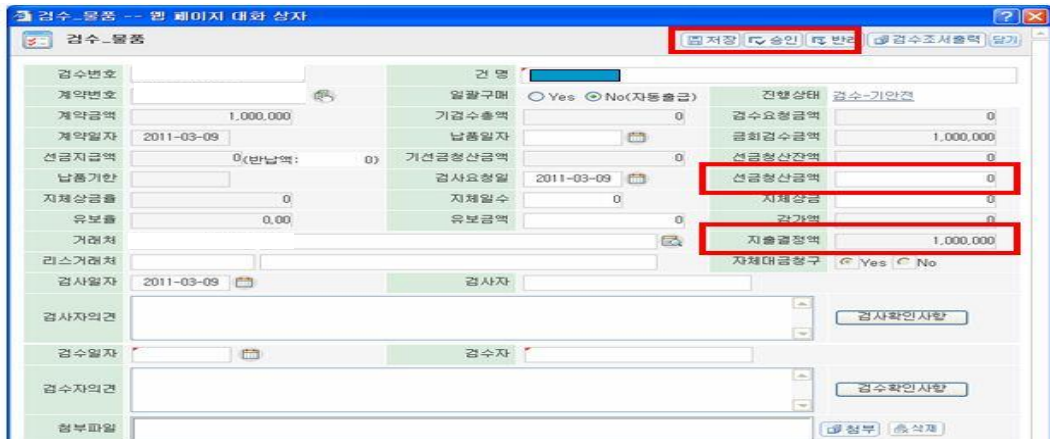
검수_물품 -- 웹 페이지 대화 상자

검수_물품

저장 승인 반려 검수조서출력 닫기

| | | | | | |
|---|---|---|---|---|---|
| 검수번호 | | 건 명 | | | |
| 계약번호 | | 일괄구매 | ○Yes ⊙No(자동출금) | 진행상태 | 검수-기안전 |
| 계약금액 | 1,000,000 | 기검수총액 | 0 | 검수요청금액 | 0 |
| 계약일자 | 2011-03-09 | 납품일자 | | 금회검수금액 | 1,000,000 |
| 선급지급액 | 0(반납액: 0) | 기선급청산금액 | 0 | 선급청산잔액 | 0 |
| 납품기한 | | 검사요청일 | 2011-03-09 | 선급청산금액 | 0 |
| 지체상금율 | 0 | 지체일수 | 0 | 지체상금 | 0 |
| 유보율 | 0.00 | 유보금액 | 0 | 감가액 | 0 |
| 거래처 | | | | 지출결정액 | 1,000,000 |
| 리스거래처 | | | | 자체대금청구 | ⊙Yes ○No |
| 검사일자 | 2011-03-09 | 검사자 | | | |
| 검사자의견 | | | | 검사확인사항 | |
| 검수일자 | | 검수자 | | | |
| 검수자의견 | | | | 검수확인사항 | |
| 첨부파일 | | | | 첨부 | 삭제 |